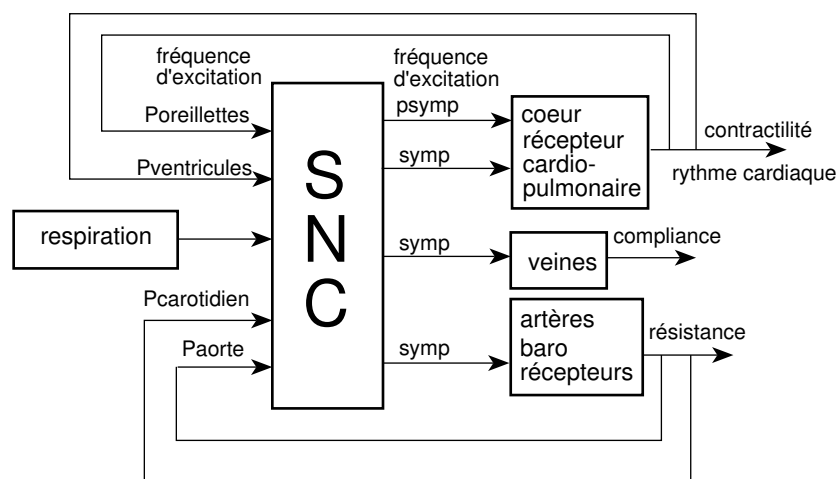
fréquence d'excitation

Poreillettes

Pventricules

respiration

Pcarotidien

Paorte

SNC

fréquence d'excitation

psymp

symp

symp

symp

coeur récepteur cardio-pulmonaire

contractilité

rythme cardiaque

veines

compliance

artères baro récepteurs

résistance